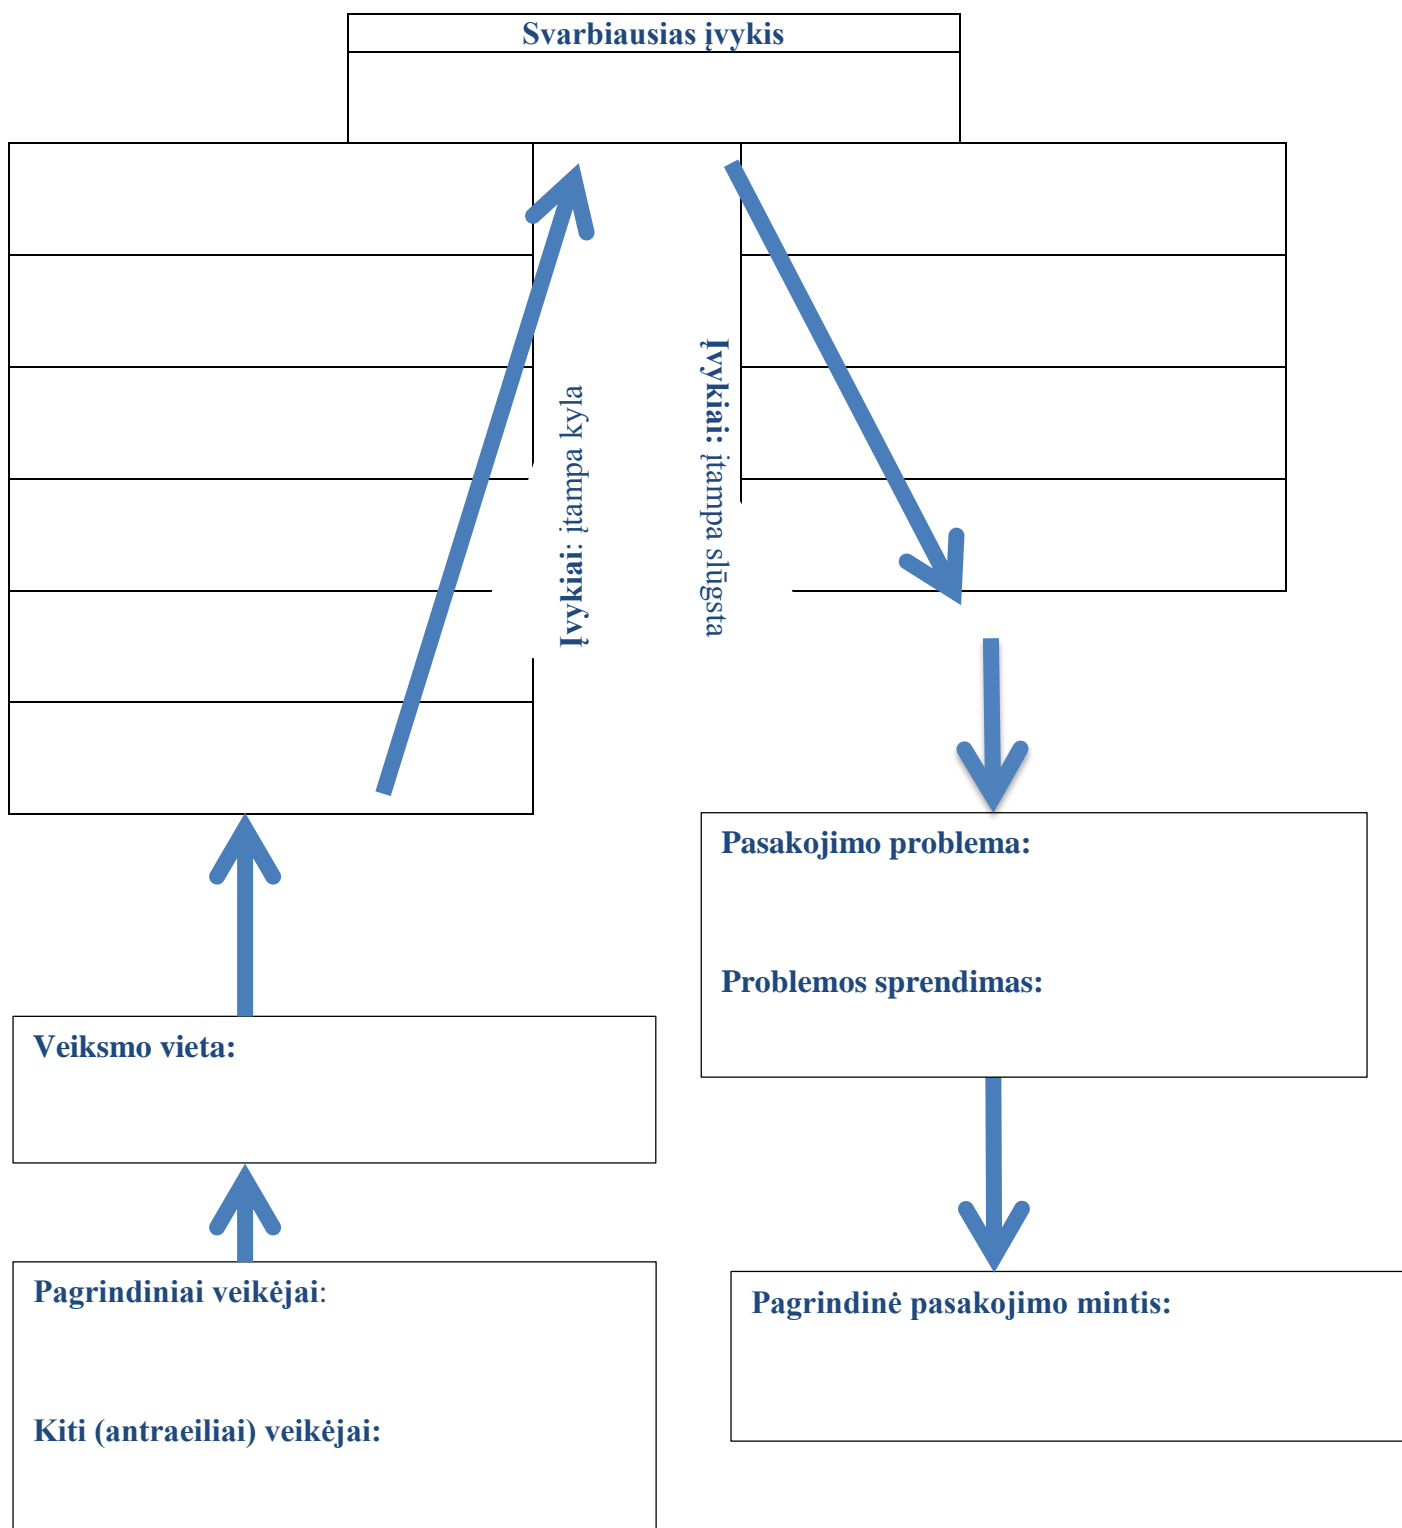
Svarbiausias įvykis

Įvykiai: įtampa kyla

Įvykiai: įtampa slūgsta

Pasakojimo problema:

Problemos sprendimas:

Veiksmo vieta:

Pagrindiniai veikėjai:

Kiti (antraeiliai) veikėjai:

Pagrindinė pasakojimo mintis: